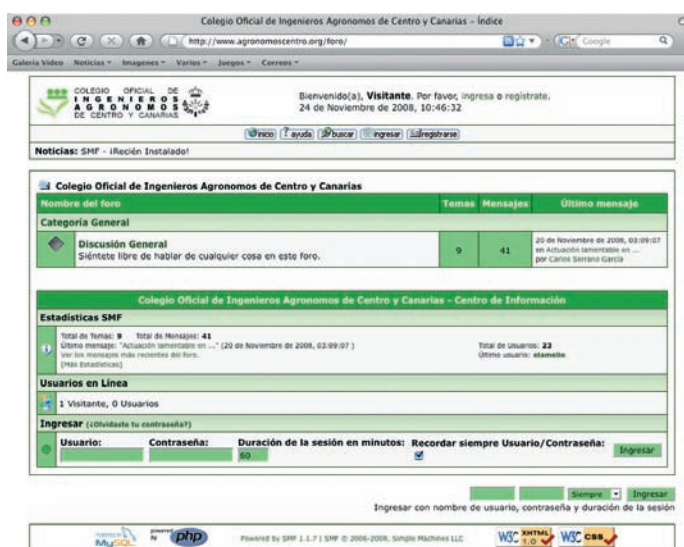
Colegio Oficial de Ingenieros Agronomos de Centro y Canarias - Índice

http://www.agronomoscentro.org/foro/

Google

Galeria Video Noticias Imagenes Varios Juegos Correos

COLEGIO OFICIAL DE INGENIEROS AGRONOMOS DE CENTRO Y CANARIAS

Bienvenido(a), **Visitante**. Por favor, ingresa o regístrate.
24 de Noviembre de 2008, 10:46:32

inicio ayuda buscar ingresar registrarse

**Noticias:** SMF - ¡Recién Instalado!

**Colegio Oficial de Ingenieros Agronomos de Centro y Canarias**

| Nombre del foro | Temas | Mensajes | Último mensaje |
|---|---|---|---|
| Categoría General | | | |
| **Discusión General** Siéntete libre de hablar de cualquier cosa en este foro. | 9 | 41 | 20 de Noviembre de 2008, 03:09:07 en Actuación lamentable en ... por Carlos Serrano Garcia |

**Colegio Oficial de Ingenieros Agronomos de Centro y Canarias - Centro de Información**

**Estadísticas SMF**

Total de Temas: **9** Total de Mensajes: **41**
Último mensaje: "Actuación lamentable en ..." (20 de Noviembre de 2008, 03:09:07 )
Ver los mensajes más recientes del foro.
[Más Estadísticas]

Total de Usuarios: **23**
Último usuario: **elamelie**

**Usuarios en Línea**

1 Visitante, 0 Usuarios

**Ingresar** (¿Olvidaste tu contraseña?)

**Usuario:** **Contraseña:** **Duración de la sesión en minutos:** 60 **Recordar siempre Usuario/Contraseña:** Ingresar

Siempre Ingresar

Ingresar con nombre de usuario, contraseña y duración de la sesión

Powered by MySQL Powered by php

Powered by SMF 1.1.7 | SMF © 2006-2008, Simple Machines LLC

W3C XHTML 1.0 W3C css